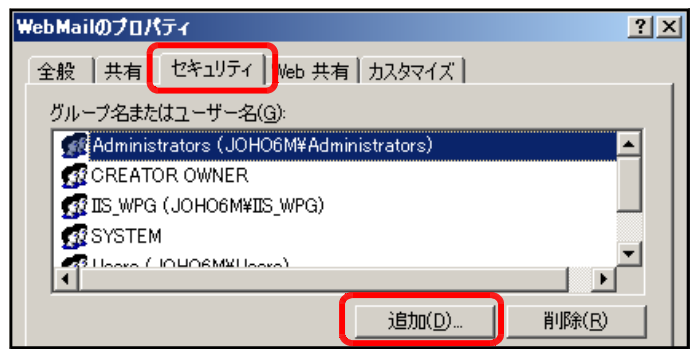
WebMailのプロパティ

?
×

全般
共有
セキュリティ
Web 共有
カスタマイズ

グループ名またはユーザー名(G):

Administrators (JOHO6M¥Administrators)
CREATOR OWNER
IIS_WPG (JOHO6M¥IIS_WPG)
SYSTEM
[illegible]

追加(D)...
削除(R)